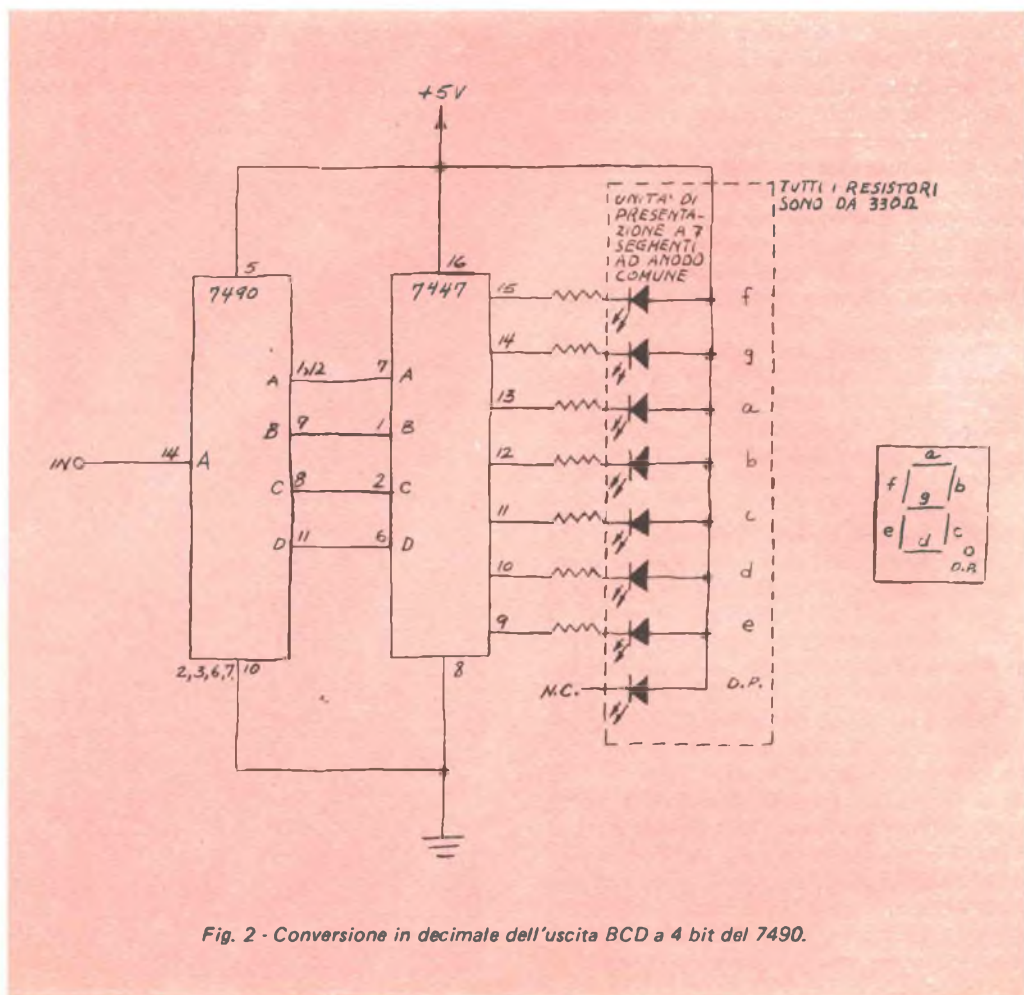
+5V

TUTTI I RESISTORI SONO DA 330Ω

UNITA' DI PRESENTAZIONE A 7 SEGMENTI AD ANODO COMUNE

5

16

7490

7447

15

14

13

12

11

10

9

f

g

a

b

c

d

e

D.P.

N.C.

A

B

C

D

1A/2

9

8

11

7

1

2

6

A

B

C

D

IN

14

A

2,3,6,7

10

8

a

f

g

b

e

d

c

D.P.

Fig. 2 - Conversione in decimale dell'uscita BCD a 4 bit del 7490.